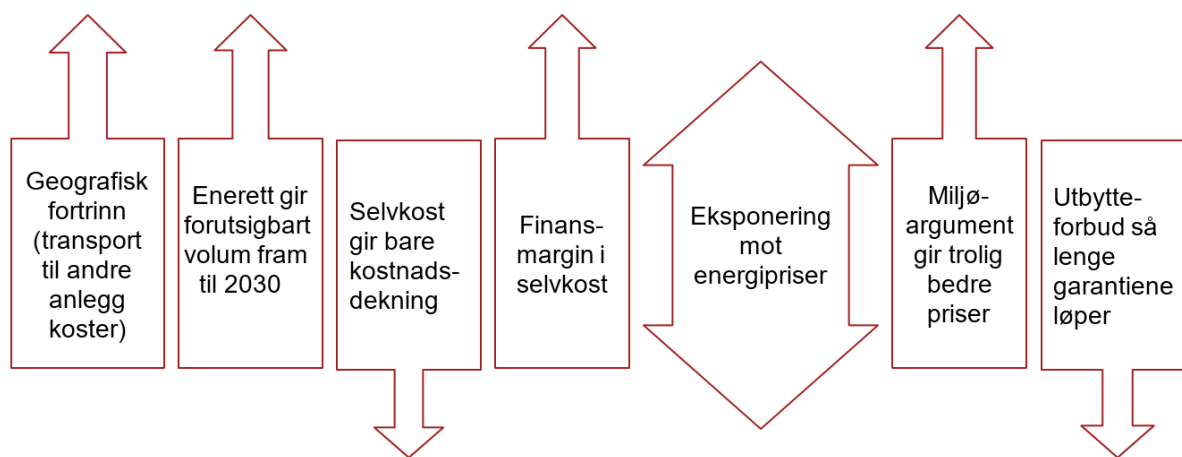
Geografisk fortrinn (transport til andre anlegg koster)

Enerett gir forutsigbart volum fram til 2030

Selvkost gir bare kostnadsdekning

Finansmargin i selvkost

Eksponering mot energipriser

Miljøargument gir trolig bedre priser

Utbytteforbud så lenge garantiene løper